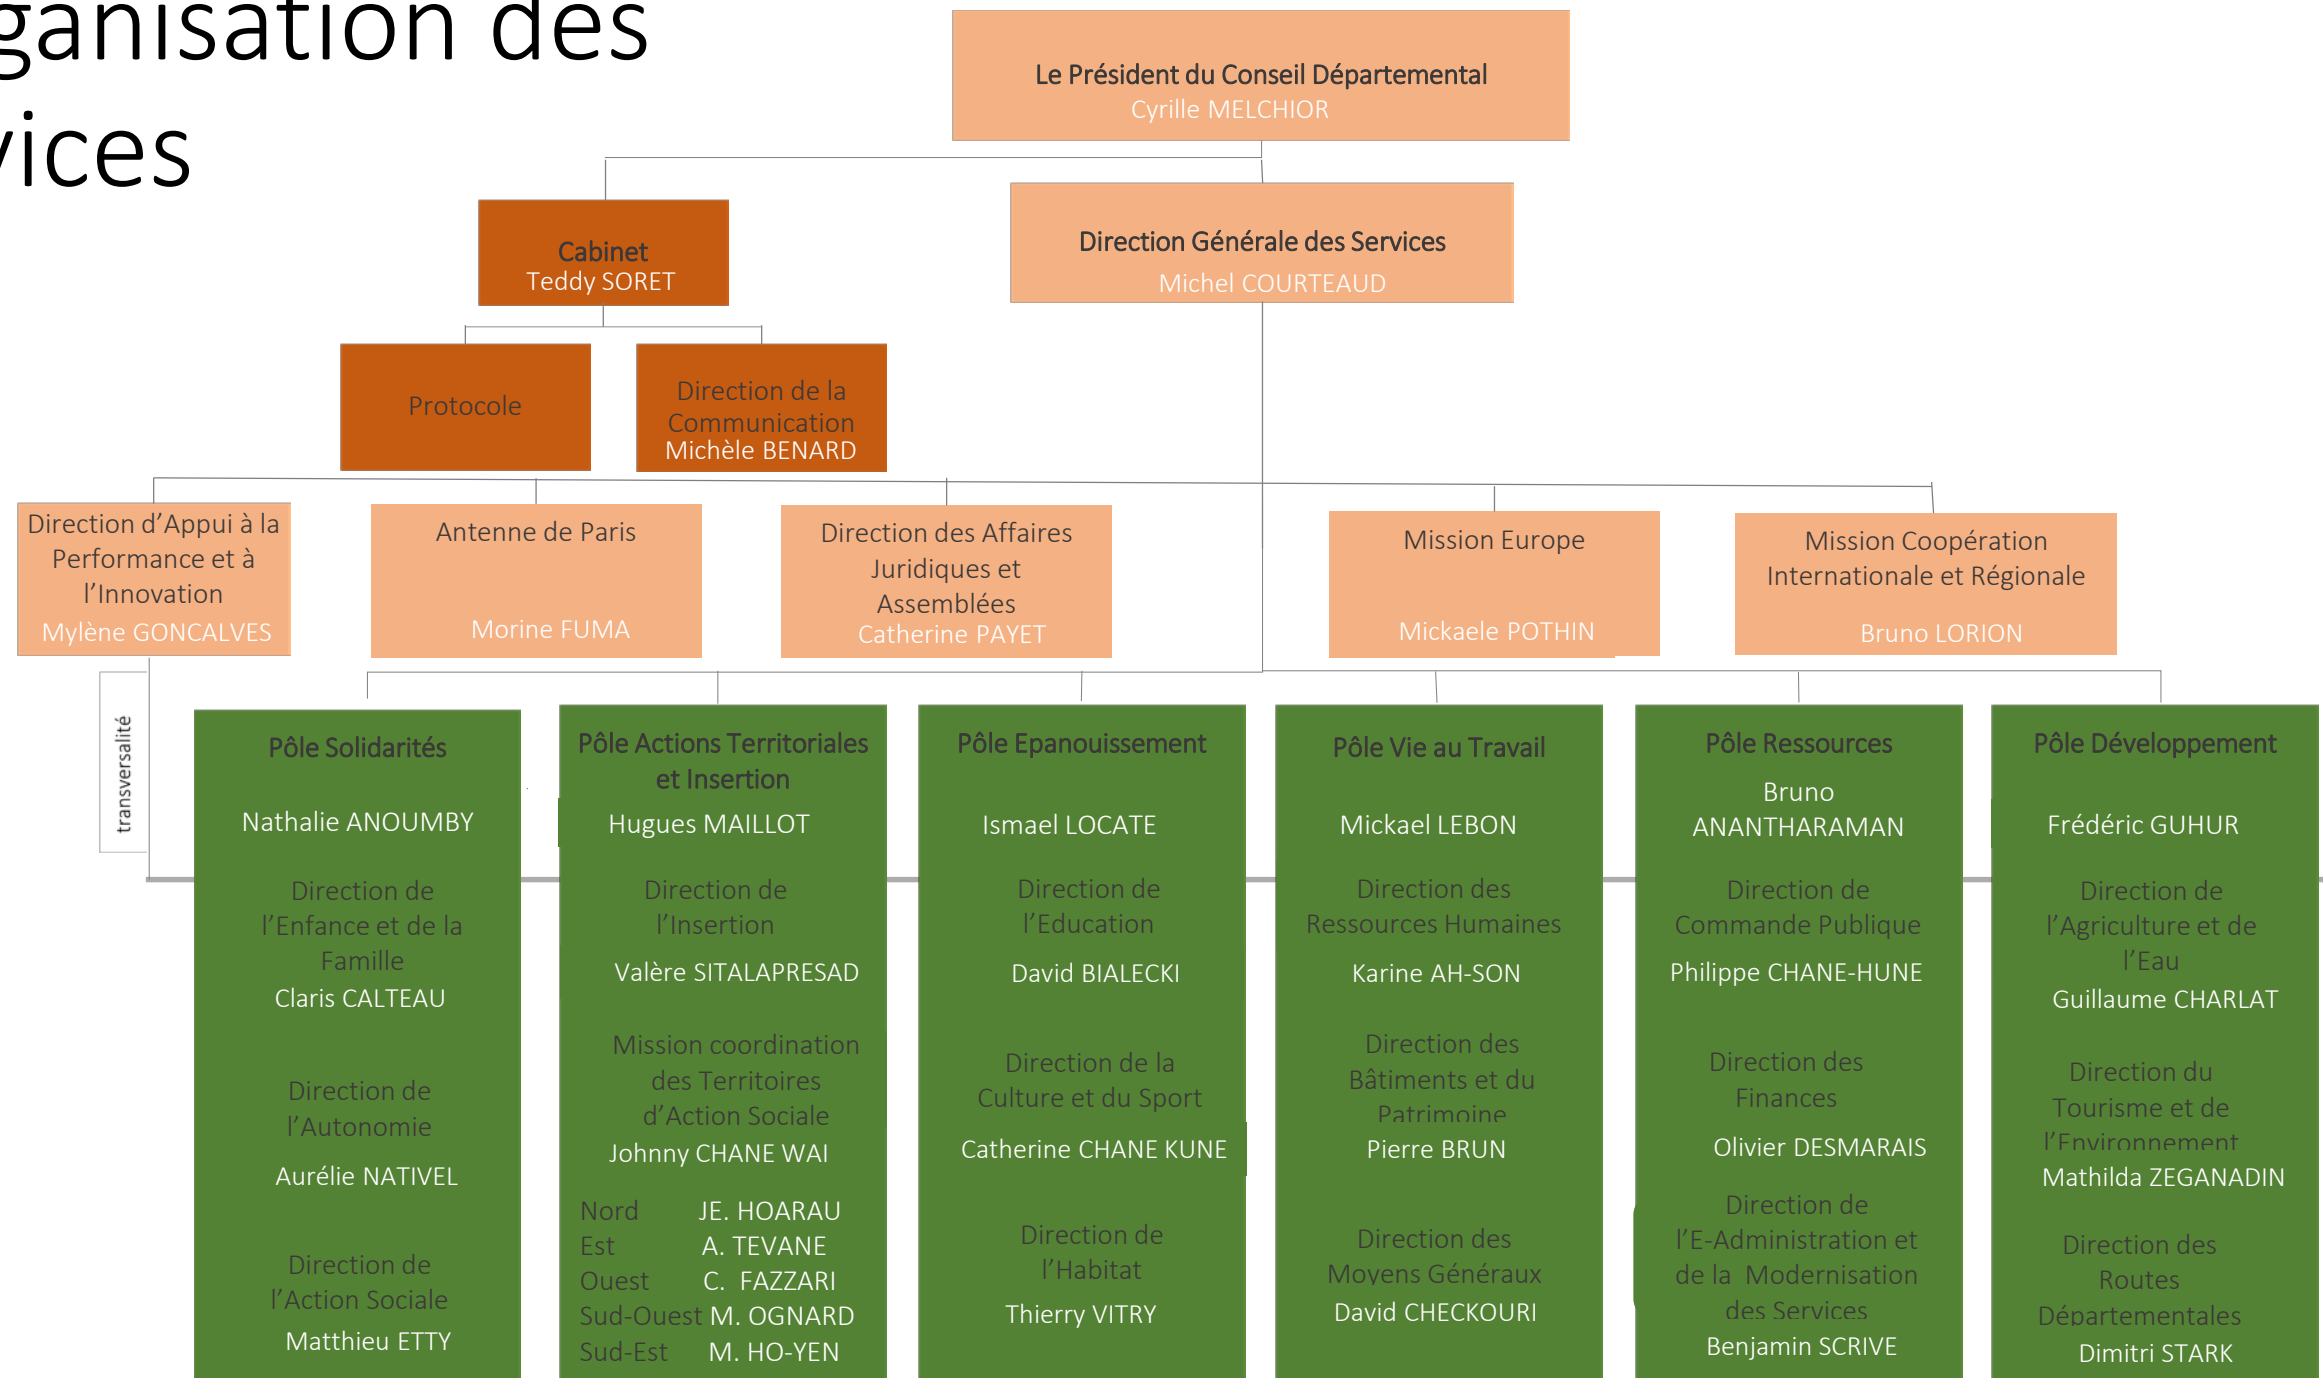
ganisation des
vices

Le Président du Conseil Départemental
Cyrille MELCHIOR

Cabinet
Teddy SORET

Direction Générale des Services
Michel COURTEAUD

Protocole

Direction de la Communication
Michèle BENARD

Direction d'Appui à la Performance et à l'Innovation
Mylène GONCALVES

Antenne de Paris
Morine FUMA

Direction des Affaires Juridiques et Assemblées
Catherine PAYET

Mission Europe
Mickaele POTHIN

Mission Coopération Internationale et Régionale
Bruno LORION

transversalité

Pôle Solidarités
Nathalie ANOUMBY
Direction de l'Enfance et de la Famille
Claris CALTEAU
Direction de l'Autonomie
Aurélie NATIVEL
Direction de l'Action Sociale
Matthieu ETTY

Pôle Actions Territoriales et Insertion
Hugues MAILLOT
Direction de l'Insertion
Valère SITALAPRESAD
Mission coordination des Territoires d'Action Sociale
Johnny CHANE WAI
Nord JE. HOARAU
Est A. TEVANE
Ouest C. FAZZARI
Sud-Ouest M. OGNARD
Sud-Est M. HO-YEN

Pôle Epanouissement
Ismael LOCATE
Direction de l'Education
David BIALECKI
Direction de la Culture et du Sport
Catherine CHANE KUNE
Direction de l'Habitat
Thierry VITRY

Pôle Vie au Travail
Mickael LEBON
Direction des Ressources Humaines
Karine AH-SON
Direction des Bâtiments et du Patrimoine
Pierre BRUN
Direction des Moyens Généraux
David CHECKOURI

Pôle Ressources
Bruno ANANTHARAMAN
Direction de Commande Publique
Philippe CHANE-HUNE
Direction des Finances
Olivier DESMARAIS
Direction de l'E-Administration et de la Modernisation des Services
Benjamin SCRIVE

Pôle Développement
Frédéric GUHUR
Direction de l'Agriculture et de l'Eau
Guillaume CHARLAT
Direction du Tourisme et de l'Environnement
Mathilda ZEGANADIN
Direction des Routes Départementales
Dimitri STARK